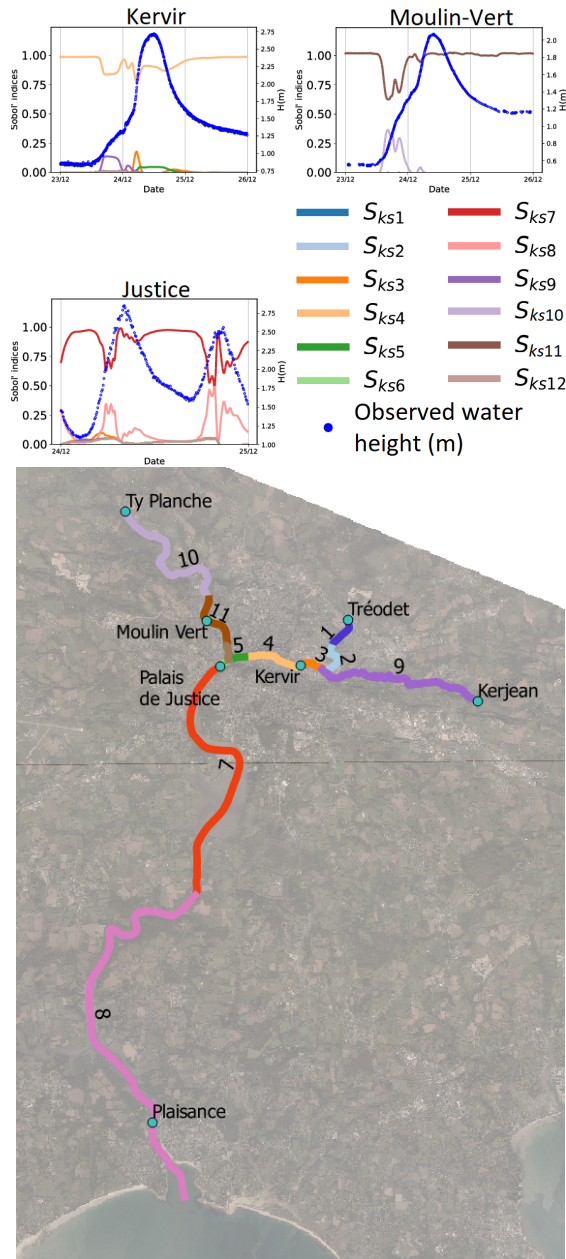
Kervir

Sobol' indices

1.00
0.75
0.50
0.25
0.00

H(m)

2.75
2.50
2.25
2.00
1.75
1.50
1.25
1.00
0.75

23/12 24/12 25/12 26/12

Date

Moulin-Vert

Sobol' indices

1.00
0.75
0.50
0.25
0.00

H(m)

2.0
1.8
1.6
1.4
1.2
1.0
0.8
0.6

23/12 24/12 25/12 26/12

Date

Justice

Sobol' indices

1.00
0.75
0.50
0.25
0.00

H(m)

2.75
2.50
2.25
2.00
1.75
1.50
1.25
1.00

24/12 25/12

Date

$S_{ks}1$
$S_{ks}2$
$S_{ks}3$
$S_{ks}4$
$S_{ks}5$
$S_{ks}6$
$S_{ks}7$
$S_{ks}8$
$S_{ks}9$
$S_{ks}10$
$S_{ks}11$
$S_{ks}12$
Observed water height (m)

Ty Planche
10
11
Moulin Vert
Tréodet
1
4
5
3
2
9
Palais de Justice
Kervir
Kerjean
7
8
Plaisance